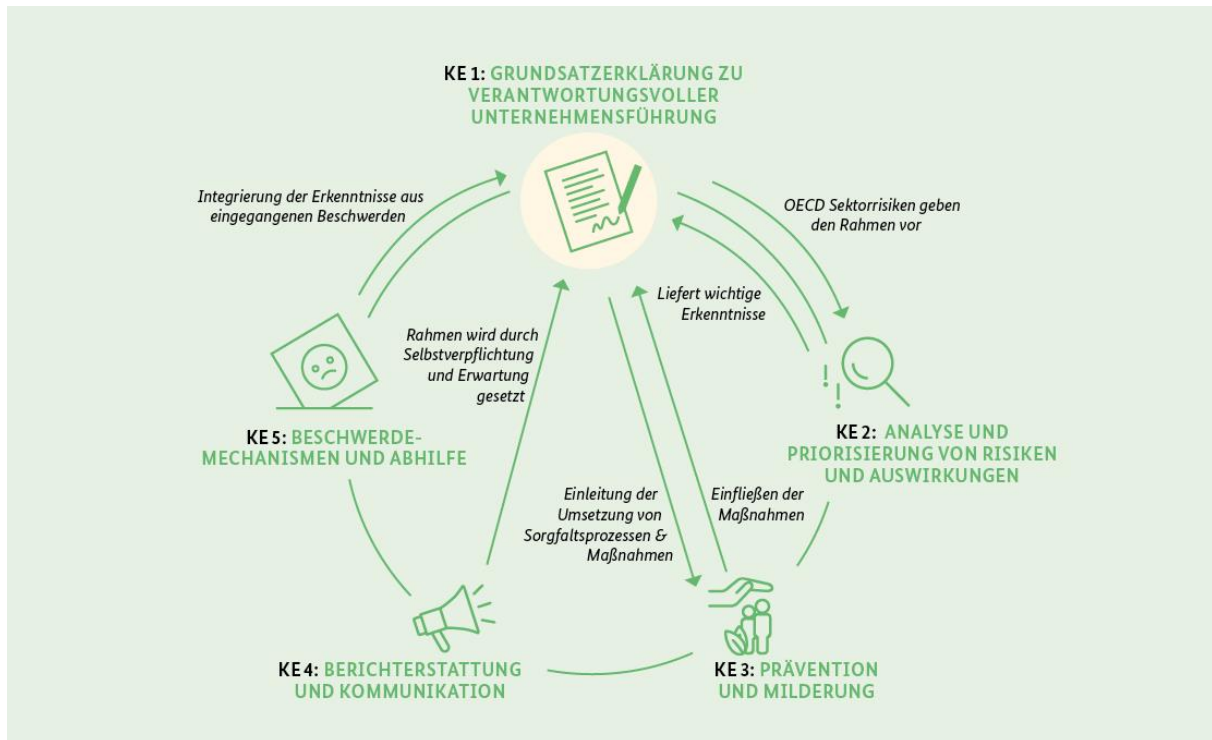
KE 1: GRUNDSATZERKLÄRUNG ZU VERANTWORTUNGSVOLLER UNTERNEHMENSFÜHRUNG

Integrierung der Erkenntnisse aus eingegangenen Beschwerden

OECD Sektorrisiken geben den Rahmen vor

Liefert wichtige Erkenntnisse

Rahmen wird durch Selbstverpflichtung und Erwartung gesetzt

KE 5: BESCHWERDE-MECHANISMEN UND ABHILFE

KE 2: ANALYSE UND PRIORISIERUNG VON RISIKEN UND AUSWIRKUNGEN

Einleitung der Umsetzung von Sorgfaltsprozessen & Maßnahmen

Einfließen der Maßnahmen

KE 4: BERICHTERSTATTUNG UND KOMMUNIKATION

KE 3: PRÄVENTION UND MILDERUNG